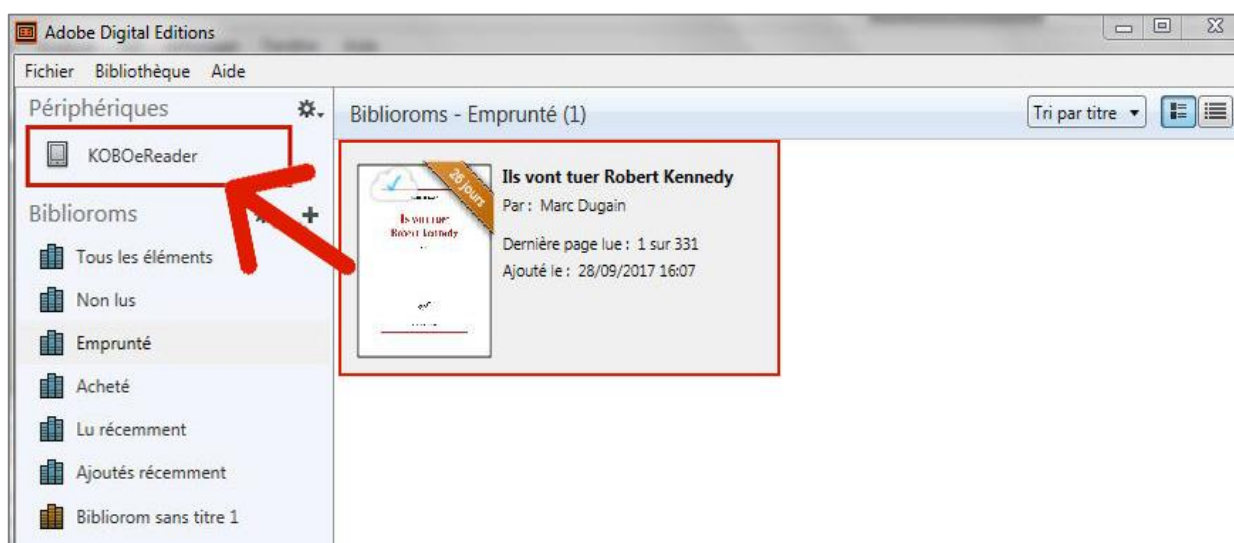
Adobe Digital Editions

Fichier Bibliothèque Aide

Périphériques

KOBOeReader

Biblioroms

Tous les éléments

Non lus

Emprunté

Acheté

Lu récemment

Ajoutés récemment

Bibliorom sans titre 1

Biblioroms - Emprunté (1)

Tri par titre

26 jours

Ils vont tuer Robert Kennedy

Ils vont tuer Robert Kennedy

Par : Marc Dugain

Dernière page lue : 1 sur 331

Ajouté le : 28/09/2017 16:07